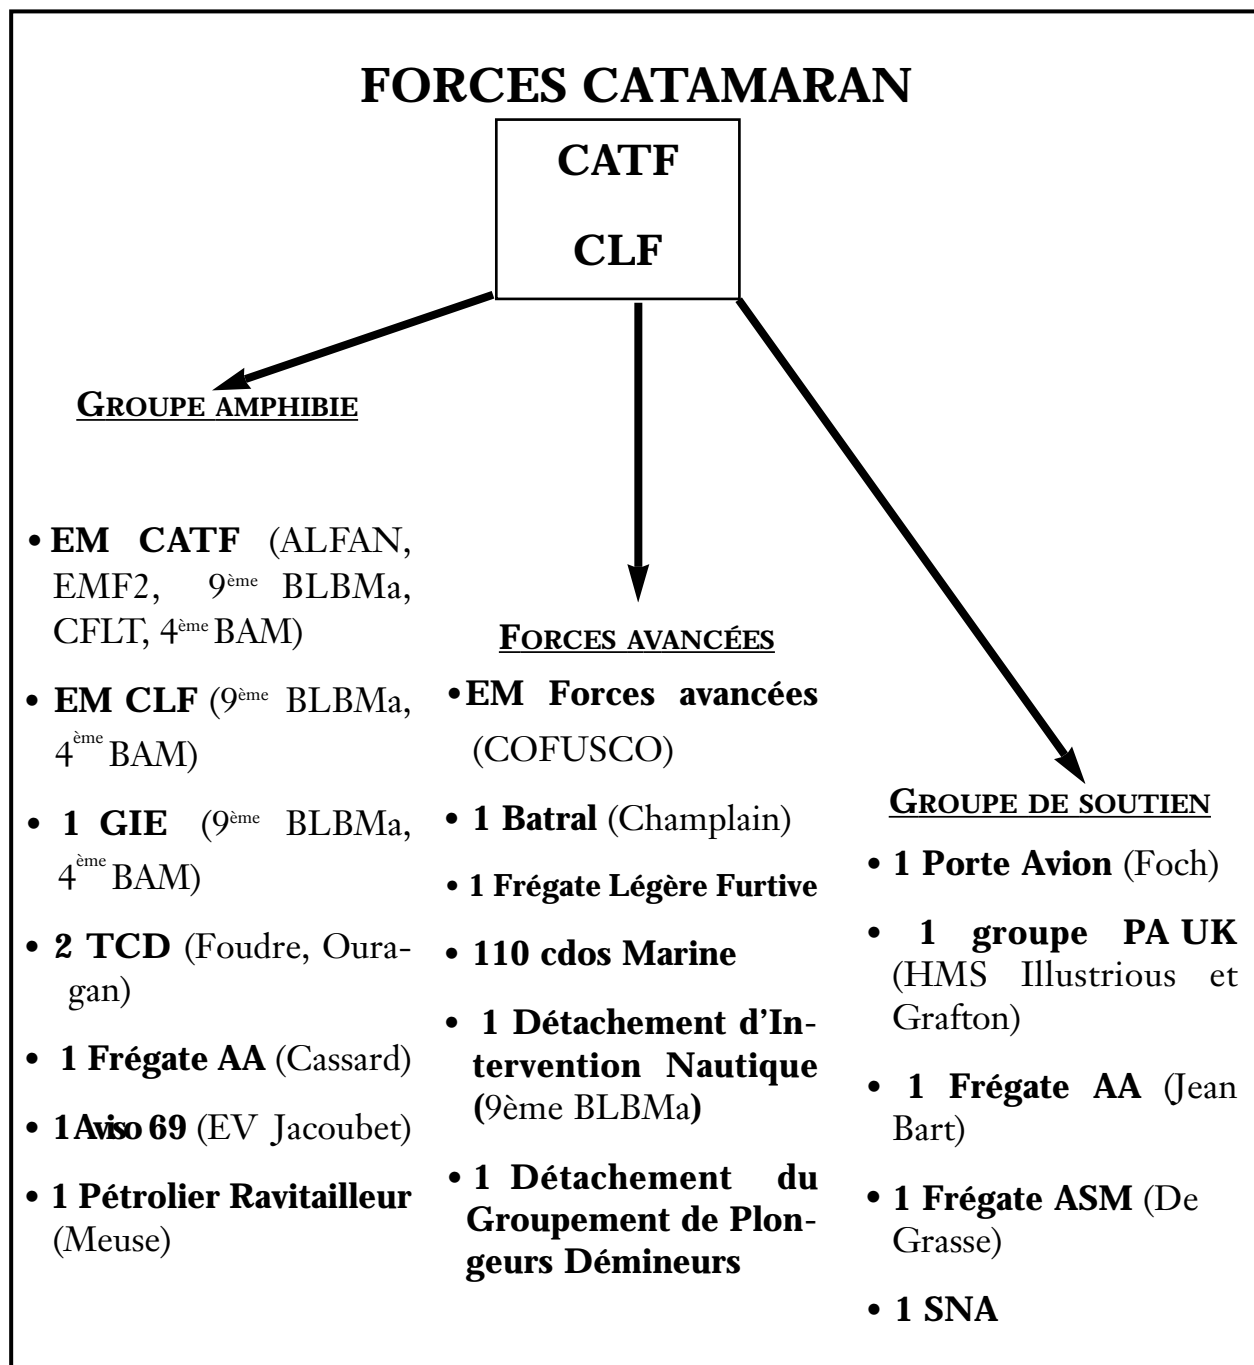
FORCES CATAMARAN

CATF

CLF

GROUPE AMPHIBIE

• EM CATF (ALFAN, EMF2, $9^{ème}$ BLBMa, CFLT, $4^{ème}$ BAM)

• EM CLF ($9^{ème}$ BLBMa, $4^{ème}$ BAM)

• 1 GIE ($9^{ème}$ BLBMa, $4^{ème}$ BAM)

• 2 TCD (Foudre, Ouragan)

• 1 Frégate AA (Cassard)

• 1 Aviso 69 (EV Jacoubet)

• 1 Pétrolier Ravitailleur (Meuse)

FORCES AVANCÉES

• EM Forces avancées (COFUSCO)

• 1 Batral (Champlain)

• 1 Frégate Légère Furtive

• 110 cdos Marine

• 1 Détachement d'Intervention Nautique (9ème BLBMa)

• 1 Détachement du Groupement de Plongeurs Démineurs

GROUPE DE SOUTIEN

• 1 Porte Avion (Foch)

• 1 groupe PA UK (HMS Illustrious et Grafton)

• 1 Frégate AA (Jean Bart)

• 1 Frégate ASM (De Grasse)

• 1 SNA